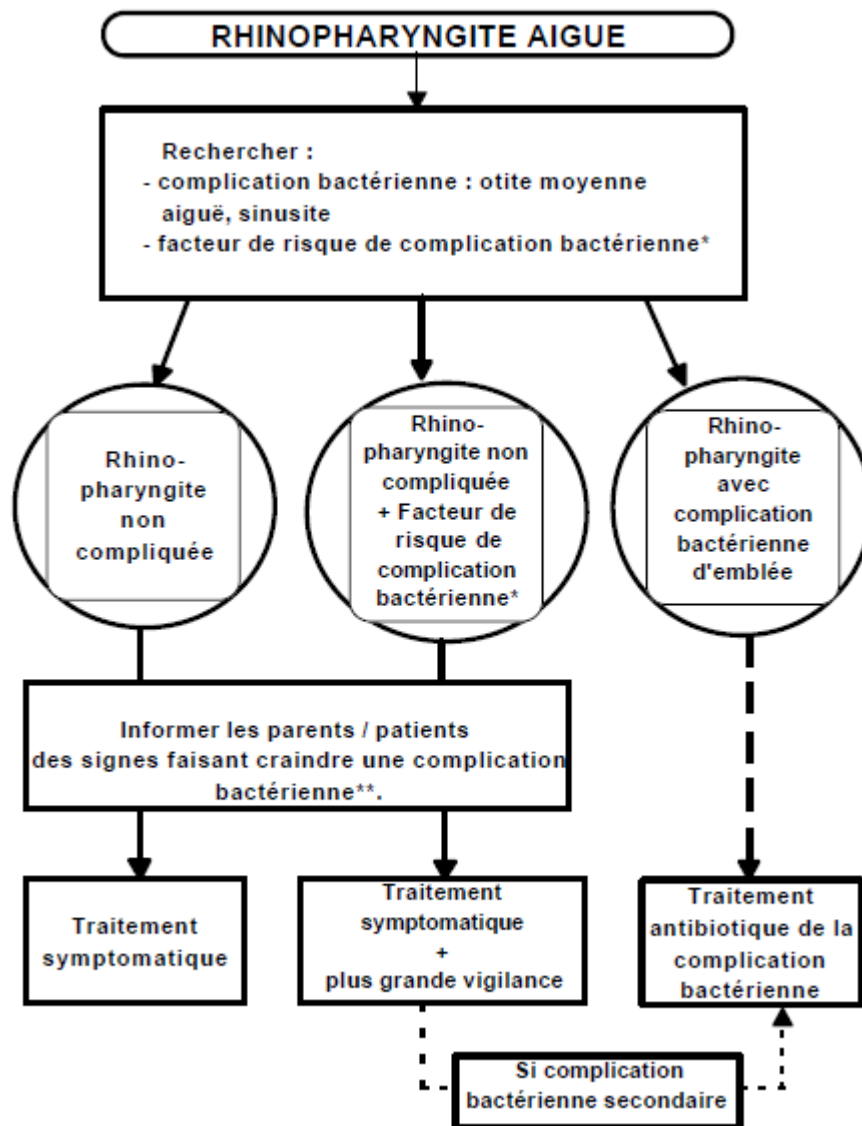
RHINOPHARYNGITE AIGUE

Rechercher :
- complication bactérienne : otite moyenne aiguë, sinusite
- facteur de risque de complication bactérienne*

Rhino-pharyngite non compliquée

Rhino-pharyngite non compliquée + Facteur de risque de complication bactérienne*

Rhino-pharyngite avec complication bactérienne d'emblée

Informer les parents / patients des signes faisant craindre une complication bactérienne**.

Traitement symptomatique

Traitement symptomatique + plus grande vigilance

Traitement antibiotique de la complication bactérienne

Si complication bactérienne secondaire